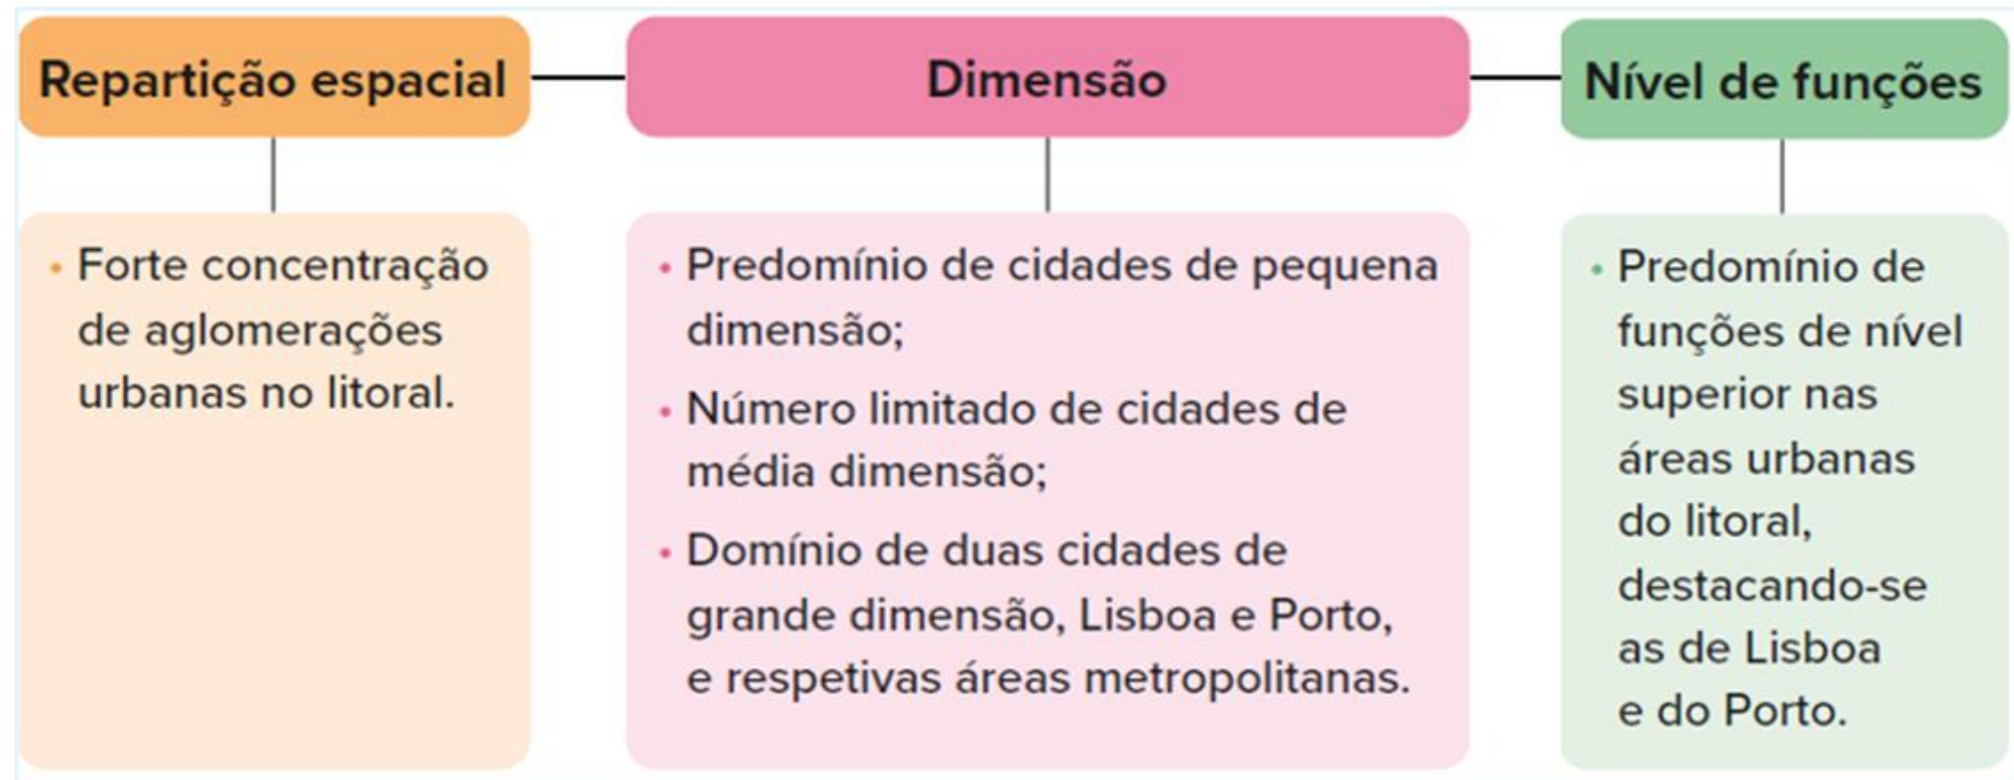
Repartição espacial

• Forte concentração de aglomerações urbanas no litoral.

Dimensão

• Predomínio de cidades de pequena dimensão;
• Número limitado de cidades de média dimensão;
• Domínio de duas cidades de grande dimensão, Lisboa e Porto, e respetivas áreas metropolitanas.

Nível de funções

• Predomínio de funções de nível superior nas áreas urbanas do litoral, destacando-se as de Lisboa e do Porto.